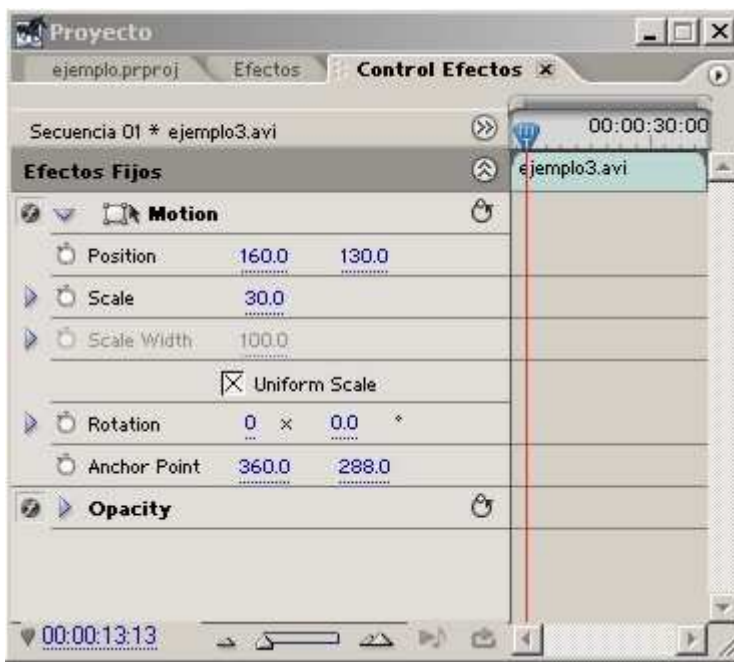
Proyecto
ejemplo.prproj
Efectos
Control Efectos
Secuencia 01 * ejemplo3.avi
00:00:30:00
Efectos Fijos
ejemplo3.avi
Motion
Position 160.0 130.0
Scale 30.0
Scale Width 100.0
Uniform Scale
Rotation 0 x 0.0 °
Anchor Point 360.0 288.0
Opacity
00:00:13:13